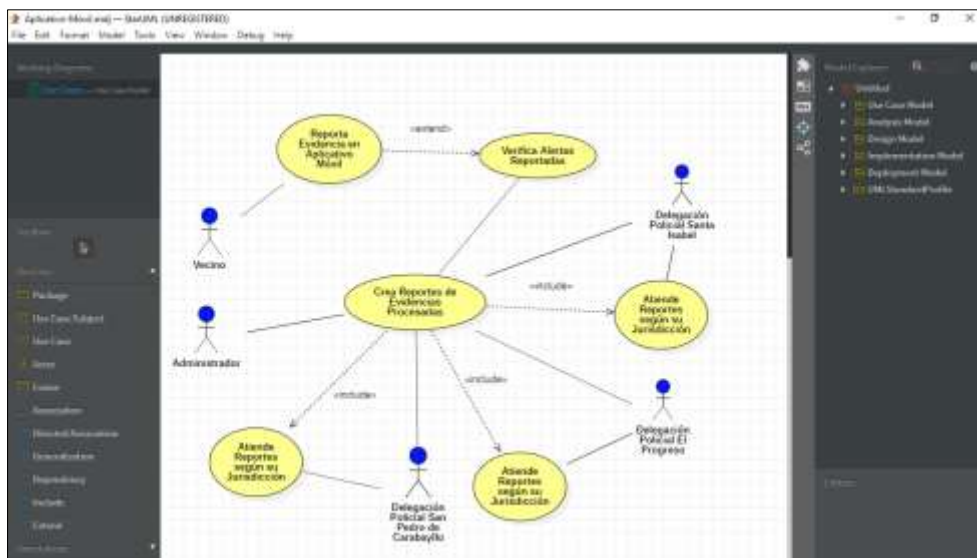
Aplicativo Movil.mdj — StarUML (UNREGISTERED)

File Edit Format Model Tools View Window Debug Help

Working Diagrams

Use Case Diagram

Toolbox

Use Case

Package

Use Case Subject

Use Case

Actor

Extension

Association

Directed Association

Generalization

Dependency

Include

Extend

Model Explorer

Untitled

Use Case Model

Analysis Model

Design Model

Implementation Model

Deployment Model

UML Standard Profile

Editors

Reporta Evidencia en Aplicativo Móvil

«extend»

Verifica Alertas Reportadas

Vecino

Delegación Policial Santa Isabel

Crea Reportes de Evidencias Procesadas

«include»

Atiende Reportes según su Jurisdicción

Administrador

«include»

«include»

Delegación Policial El Progreso

Atiende Reportes según su Jurisdicción

Delegación Policial San Pedro de Carabayllo

Atiende Reportes según su Jurisdicción